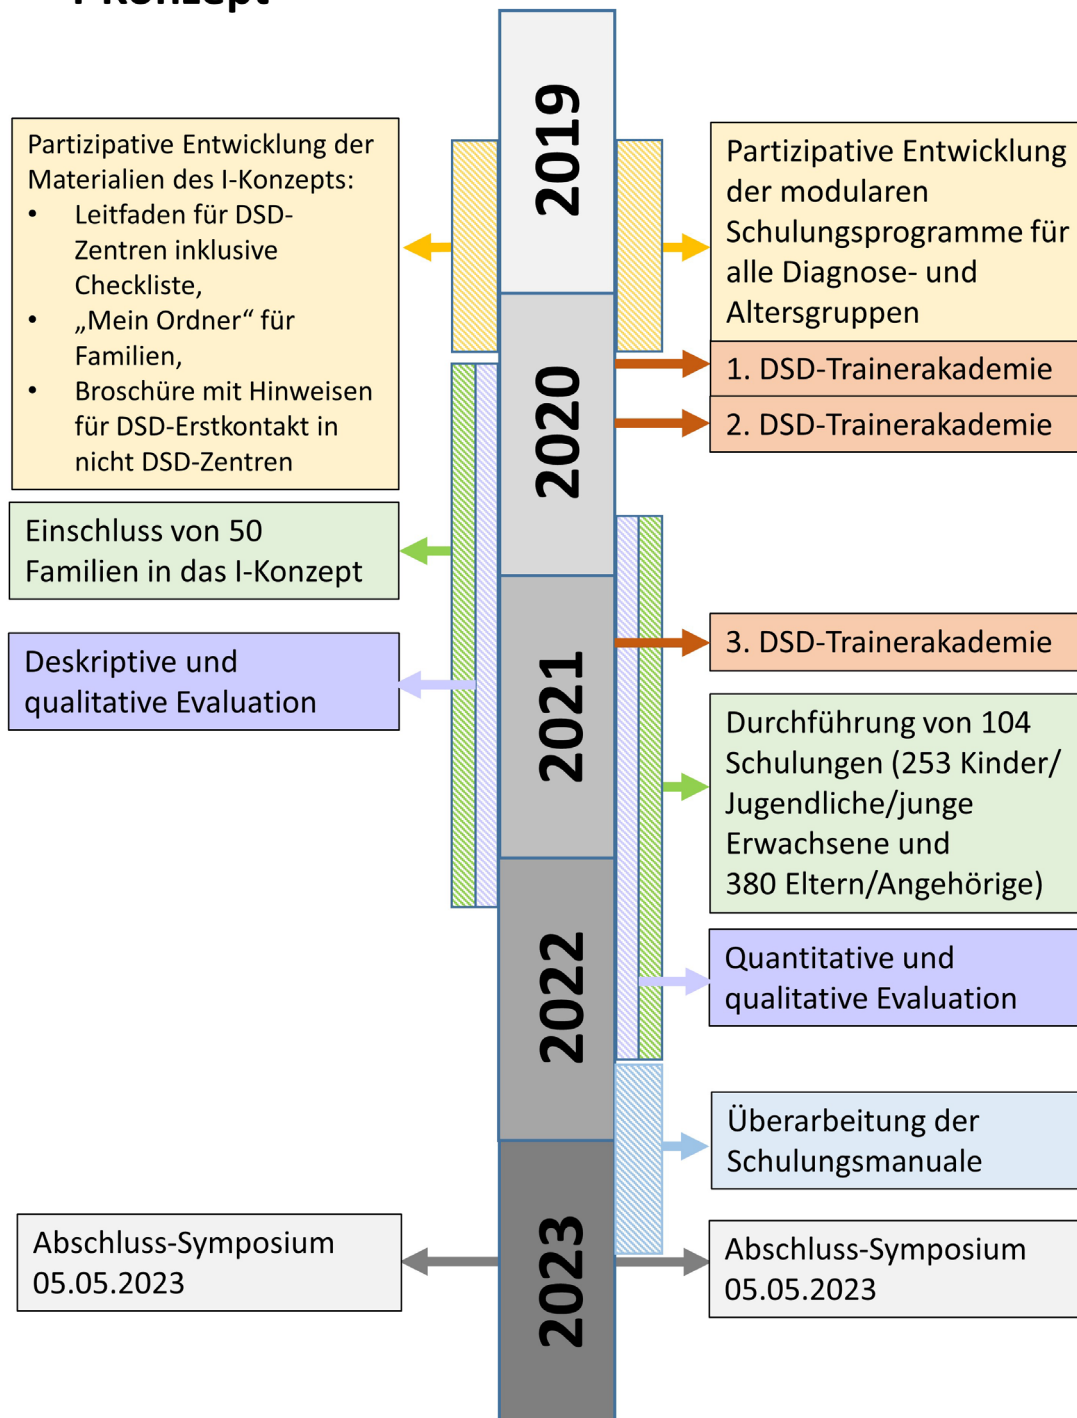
2019

2020

2021

2022

2023

Partizipative Entwicklung der Materialien des I-Konzepts:
- Leitfaden für DSD-Zentren inklusive Checkliste,
- „Mein Ordner“ für Familien,
- Broschüre mit Hinweisen für DSD-Erstkontakt in nicht DSD-Zentren

Einschluss von 50 Familien in das I-Konzept

Deskriptive und qualitative Evaluation

Abschluss-Symposium 05.05.2023

Partizipative Entwicklung der modularen Schulungsprogramme für alle Diagnose- und Altersgruppen

1. DSD-Trainerakademie

2. DSD-Trainerakademie

3. DSD-Trainerakademie

Durchführung von 104 Schulungen (253 Kinder/ Jugendliche/junge Erwachsene und 380 Eltern/Angehörige)

Quantitative und qualitative Evaluation

Überarbeitung der Schulungsmanuale

Abschluss-Symposium 05.05.2023